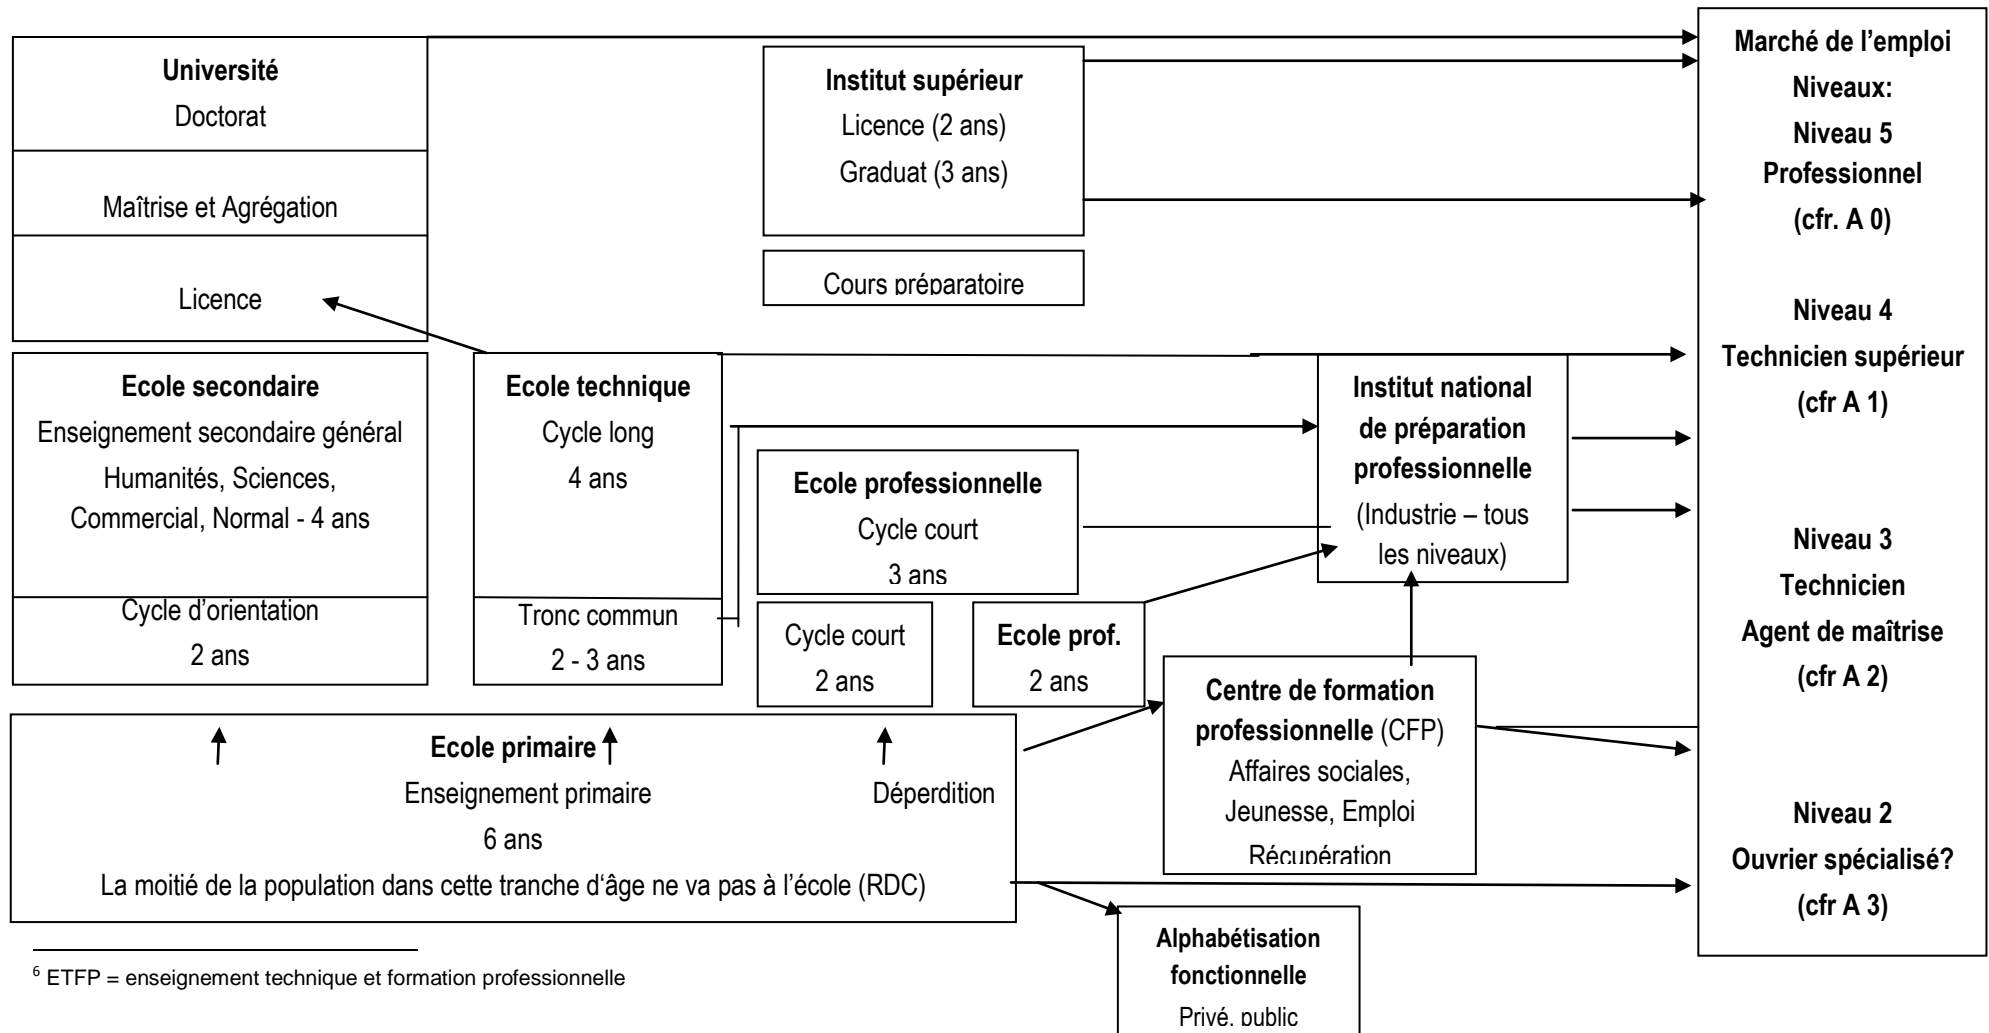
Université
Doctorat
Maîtrise et Agrégation
Licence

Institut supérieur
Licence (2 ans)
Graduat (3 ans)

Cours préparatoire

Marché de l'emploi
Niveaux:
Niveau 5
Professionnel
(cfr. A 0)

Niveau 4
Technicien supérieur
(cfr A 1)

Niveau 3
Technicien
Agent de maîtrise
(cfr A 2)

Niveau 2
Ouvrier spécialisé?
(cfr A 3)

Ecole secondaire
Enseignement secondaire général
Humanités, Sciences, Commercial, Normal - 4 ans
Cycle d'orientation
2 ans

Ecole technique
Cycle long
4 ans
Tronc commun
2 - 3 ans

Ecole professionnelle
Cycle court
3 ans

Cycle court
2 ans

Ecole prof.
2 ans

Institut national de préparation professionnelle
(Industrie – tous les niveaux)

Centre de formation professionnelle (CFP)
Affaires sociales, Jeunesse, Emploi
Récupération

Ecole primaire
Enseignement primaire
6 ans
Déperdition
La moitié de la population dans cette tranche d'âge ne va pas à l'école (RDC)

Alphabétisation fonctionnelle
Privé, public

$^6$ ETFP = enseignement technique et formation professionnelle